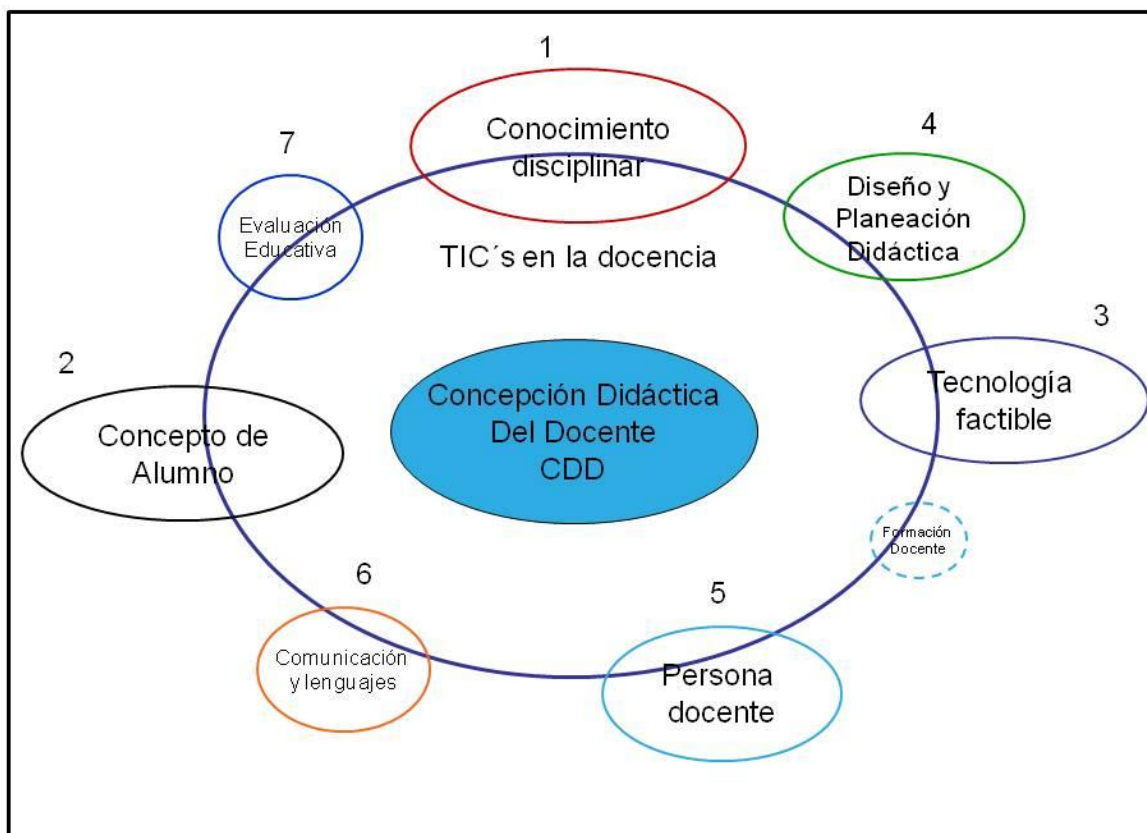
1
Conocimiento disciplinar

7
Evaluación Educativa

4
Diseño y Planeación Didáctica

TIC´s en la docencia

3
Tecnología factible

2
Concepto de Alumno

Concepción Didáctica Del Docente CDD

Formación Docente

6
Comunicación y lenguajes

5
Persona docente